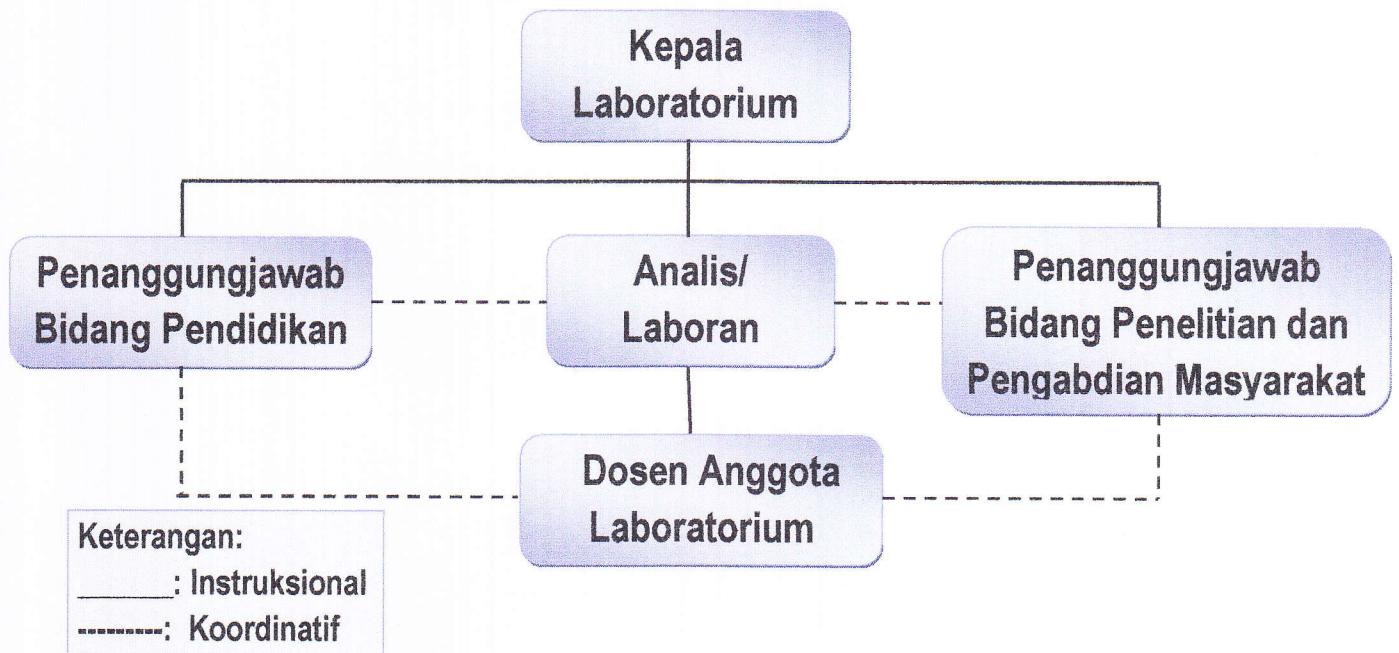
Kepala Laboratorium

Penanggungjawab Bidang Pendidikan

Analis/ Laboran

Penanggungjawab Bidang Penelitian dan Pengabdian Masyarakat

Dosen Anggota Laboratorium

Keterangan:
_______: Instruksional
---------: Koordinatif